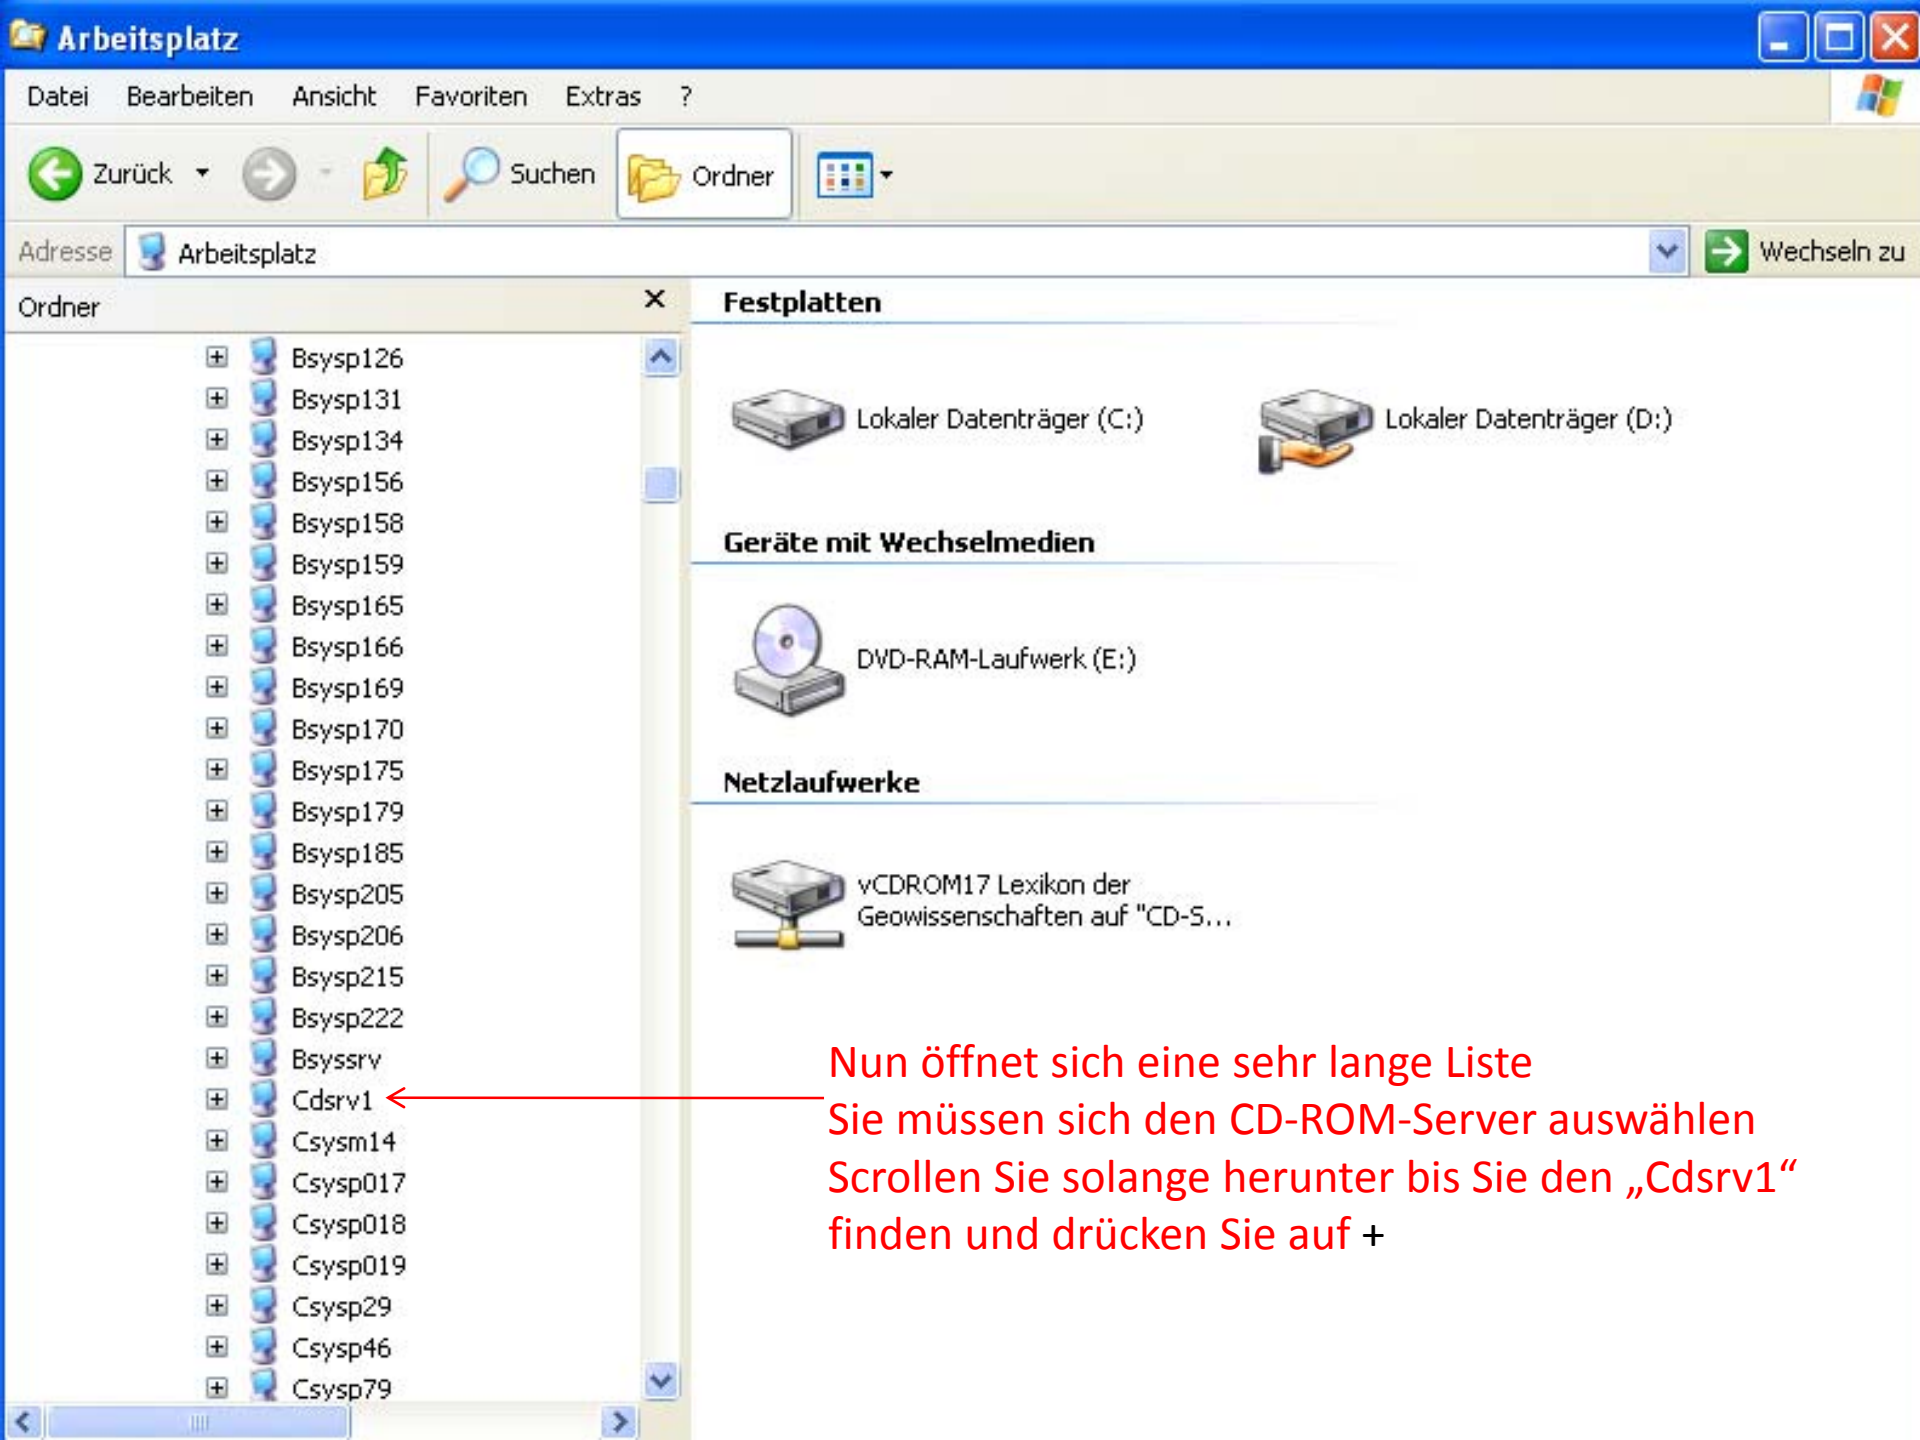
Arbeitsplatz

Datei Bearbeiten Ansicht Favoriten Extras ?

Zurück Suchen Ordner

Adresse Arbeitsplatz Wechseln zu

Ordner

Bsysp126
Bsysp131
Bsysp134
Bsysp156
Bsysp158
Bsysp159
Bsysp165
Bsysp166
Bsysp169
Bsysp170
Bsysp175
Bsysp179
Bsysp185
Bsysp205
Bsysp206
Bsysp215
Bsysp222
Bsyssrv
Cdsrv1
Csysm14
Csysp017
Csysp018
Csysp019
Csysp29
Csysp46
Csysp79

Festplatten

Lokaler Datenträger (C:)
Lokaler Datenträger (D:)

Geräte mit Wechselmedien

DVD-RAM-Laufwerk (E:)

Netzlaufwerke

vCDROM17 Lexikon der Geowissenschaften auf "CD-S...

Nun öffnet sich eine sehr lange Liste
Sie müssen sich den CD-ROM-Server auswählen
Scrollen Sie solange herunter bis Sie den „Cdsrv1“ finden und drücken Sie auf +